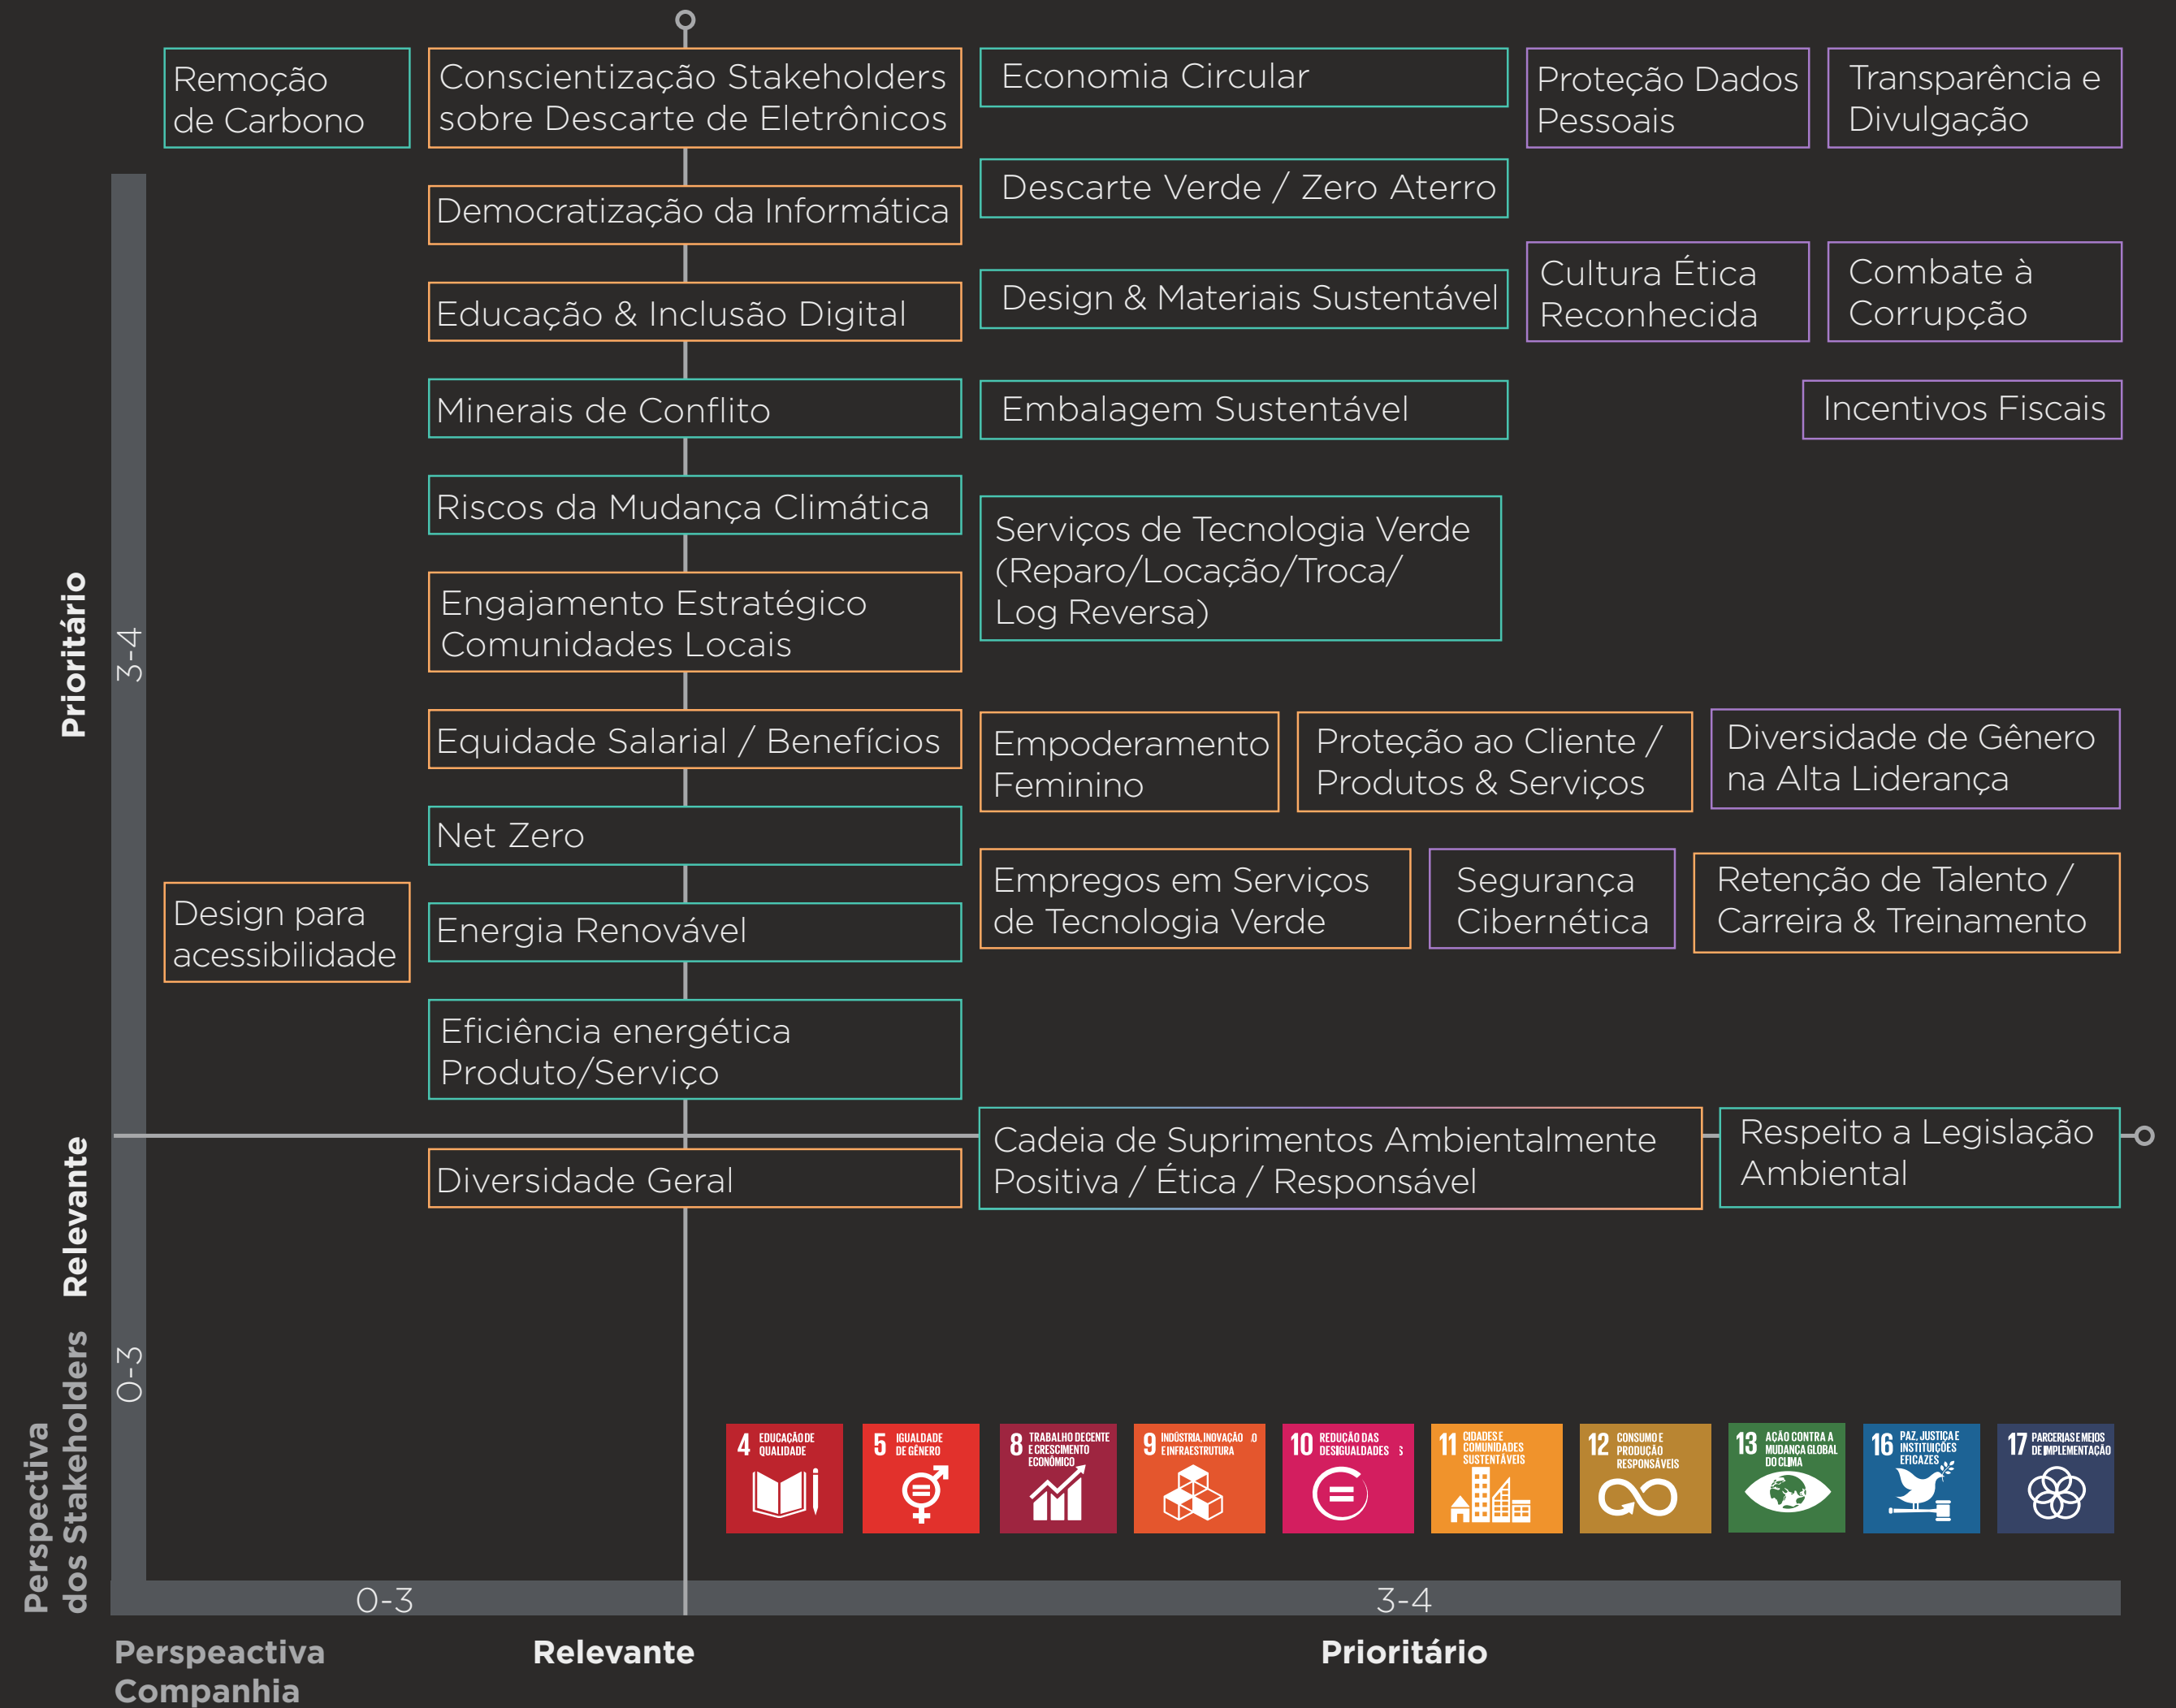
Remoção de Carbono

Conscientização Stakeholders sobre Descarte de Eletrônicos

Economia Circular

Proteção Dados Pessoais

Transparência e Divulgação

Democratização da Informática

Descarte Verde / Zero Aterro

Educação & Inclusão Digital

Design & Materiais Sustentável

Cultura Ética Reconhecida

Combate à Corrupção

Minerais de Conflito

Embalagem Sustentável

Incentivos Fiscais

Riscos da Mudança Climática

Serviços de Tecnologia Verde (Reparo/Locação/Troca/ Log Reversa)

Engajamento Estratégico Comunidades Locais

Equidade Salarial / Benefícios

Empoderamento Feminino

Proteção ao Cliente / Produtos & Serviços

Diversidade de Gênero na Alta Liderança

Net Zero

Empregos em Serviços de Tecnologia Verde

Segurança Cibernética

Retenção de Talento / Carreira & Treinamento

Design para acessibilidade

Energia Renovável

Eficiência energética Produto/Serviço

Cadeia de Suprimentos Ambientalmente Positiva / Ética / Responsável

Respeito a Legislação Ambiental

Diversidade Geral

4 EDUCAÇÃO DE QUALIDADE

5 IGUALDADE DE GÊNERO

8 TRABALHO DECENTE E CRESCIMENTO ECONÔMICO

9 INDÚSTRIA, INOVAÇÃO E INFRAESTRUTURA

10 REDUÇÃO DAS DESIGUALDADES

11 CIDADES E COMUNIDADES SUSTENTÁVEIS

12 CONSUMO E PRODUÇÃO RESPONSÁVEIS

13 AÇÃO CONTRA A MUDANÇA GLOBAL DO CLIMA

16 PAZ, JUSTIÇA E INSTITUIÇÕES EFICAZES

17 PARCERIAS E MEIOS DE IMPLEMENTAÇÃO

Prioritário

3-4

Relevante

0-3

Perspectiva dos Stakeholders

0-3

3-4

Perspeactiva Companhia

Relevante

Prioritário